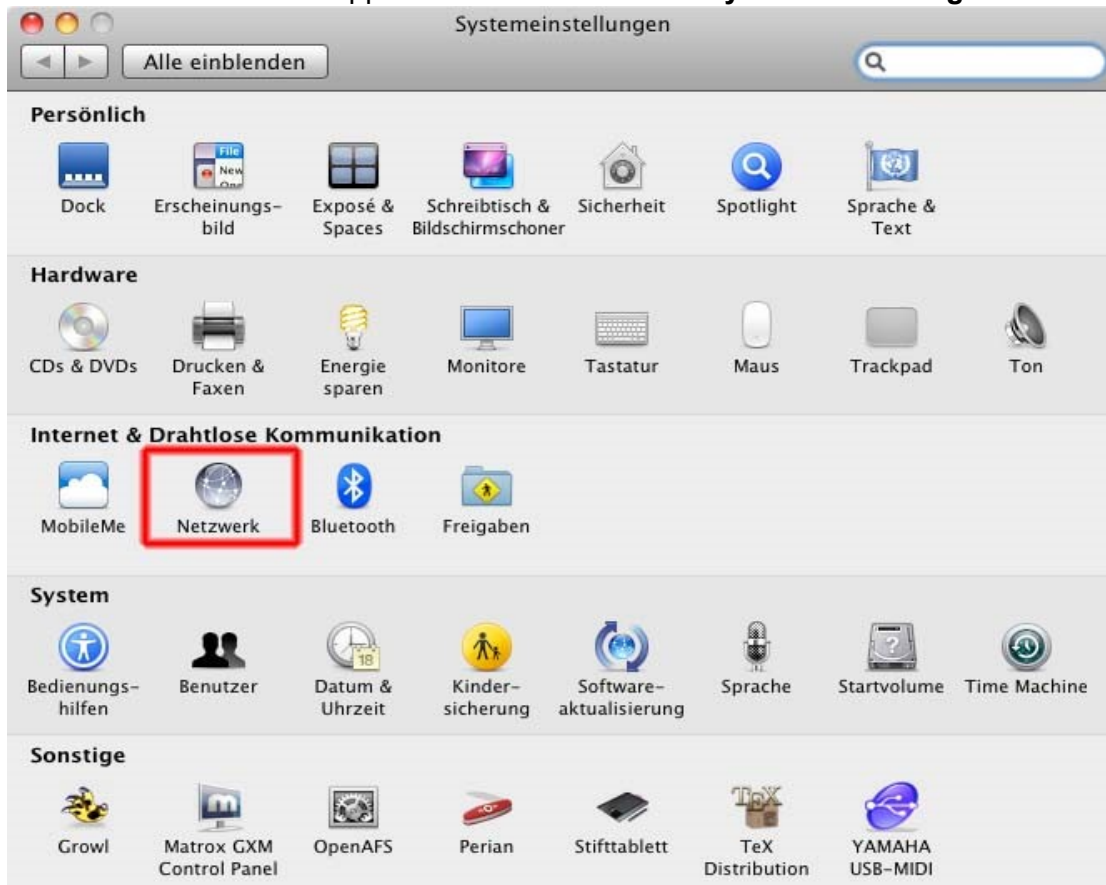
Systemeinstellungen

Alle einblenden

Persönlich

Dock
Erscheinungsbild
Exposé & Spaces
Schreibtisch & Bildschirmschoner
Sicherheit
Spotlight
Sprache & Text

Hardware

CDs & DVDs
Drucken & Faxen
Energie sparen
Monitore
Tastatur
Maus
Trackpad
Ton

Internet & Drahtlose Kommunikation

MobileMe
Netzwerk
Bluetooth
Freigaben

System

Bedienungshilfen
Benutzer
Datum & Uhrzeit
Kindersicherung
Softwareaktualisierung
Sprache
Startvolume
Time Machine

Sonstige

Growl
Matrox GXM Control Panel
OpenAFS
Perian
Stifttablett
TeX Distribution
YAMAHA USB-MIDI